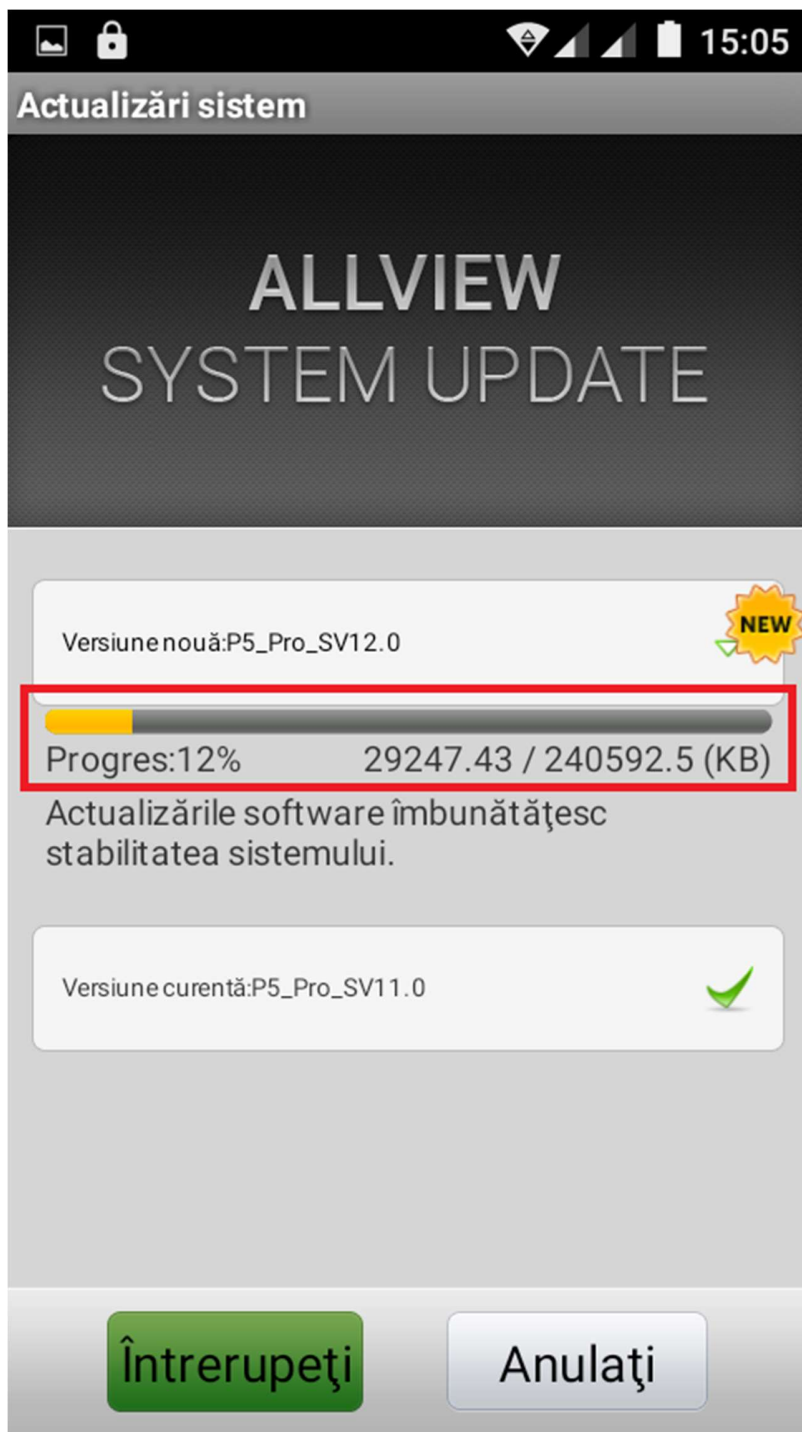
15:05

Actualizări sistem

ALLVIEW
SYSTEM UPDATE

Versiune nouă:P5_Pro_SV12.0

NEW

Progres:12% 29247.43 / 240592.5 (KB)

Actualizările software îmbunătăţesc stabilitatea sistemului.

Versiune curentă:P5_Pro_SV11.0

Întrerupeţi

Anulaţi